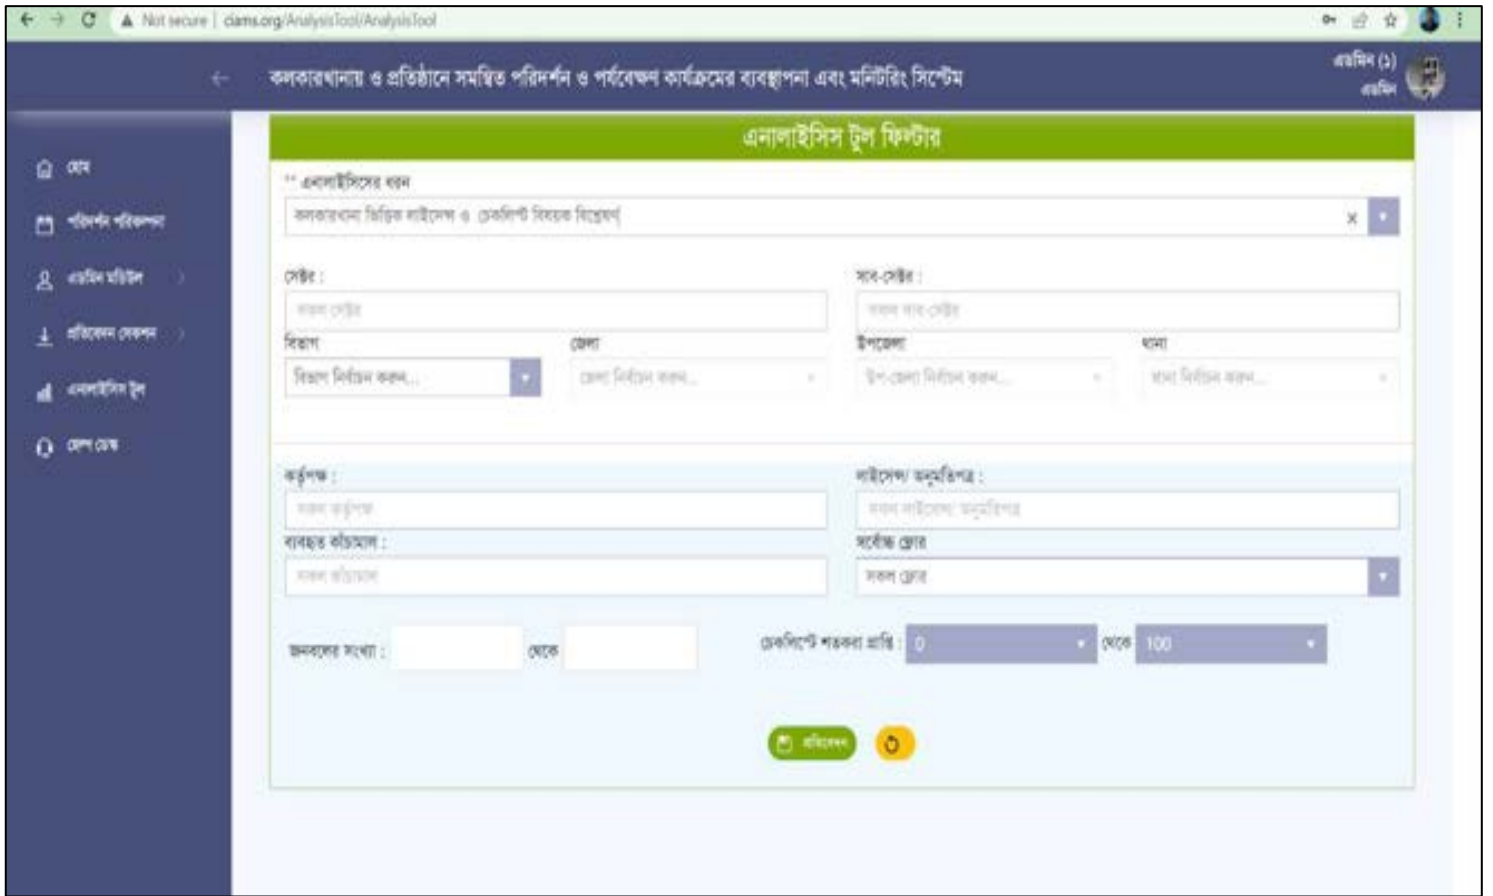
Not secure | clams.org/AnalysisTool/AnalysisTool

কলকারখানায় ও প্রতিষ্ঠানে সমন্বিত পরিদর্শন ও পর্যবেক্ষণ কার্যক্রমের ব্যবস্থাপনা এবং মনিটরিং সিস্টেম

এডমিন (১)
এডমিন

হোম
পরিদর্শন পরিকল্পনা
এডমিন মডিউল
প্রতিবেদন দেখুন
এনালাইসিস টুল
হেল্প ডেস্ক

এনালাইসিস টুল ফিল্টার

** এনালাইসিসের ধরন
কলকারখানা ভিত্তিক লাইসেন্স ও চেকলিস্ট বিষয়ক বিশ্লেষণ

সেক্টর :
সকল সেক্টর
সাব-সেক্টর :
সকল সাব সেক্টর

বিভাগ
বিভাগ নির্বাচন করুন...
জেলা
জেলা নির্বাচন করুন...
উপজেলা
উপ-জেলা নির্বাচন করুন...
থানা
থানা নির্বাচন করুন...

কর্তৃপক্ষ :
সকল কর্তৃপক্ষ
লাইসেন্স/ অনুমতিপত্র :
সকল লাইসেন্স/ অনুমতিপত্র
ব্যবহৃত কাঁচামাল :
সকল কাঁচামাল
সর্বোচ্চ জোন
সকল জোন

জনবলের সংখ্যা : থেকে
চেকলিস্ট শতকরা প্রাপ্তি : 0 থেকে 100

প্রতিবেদন